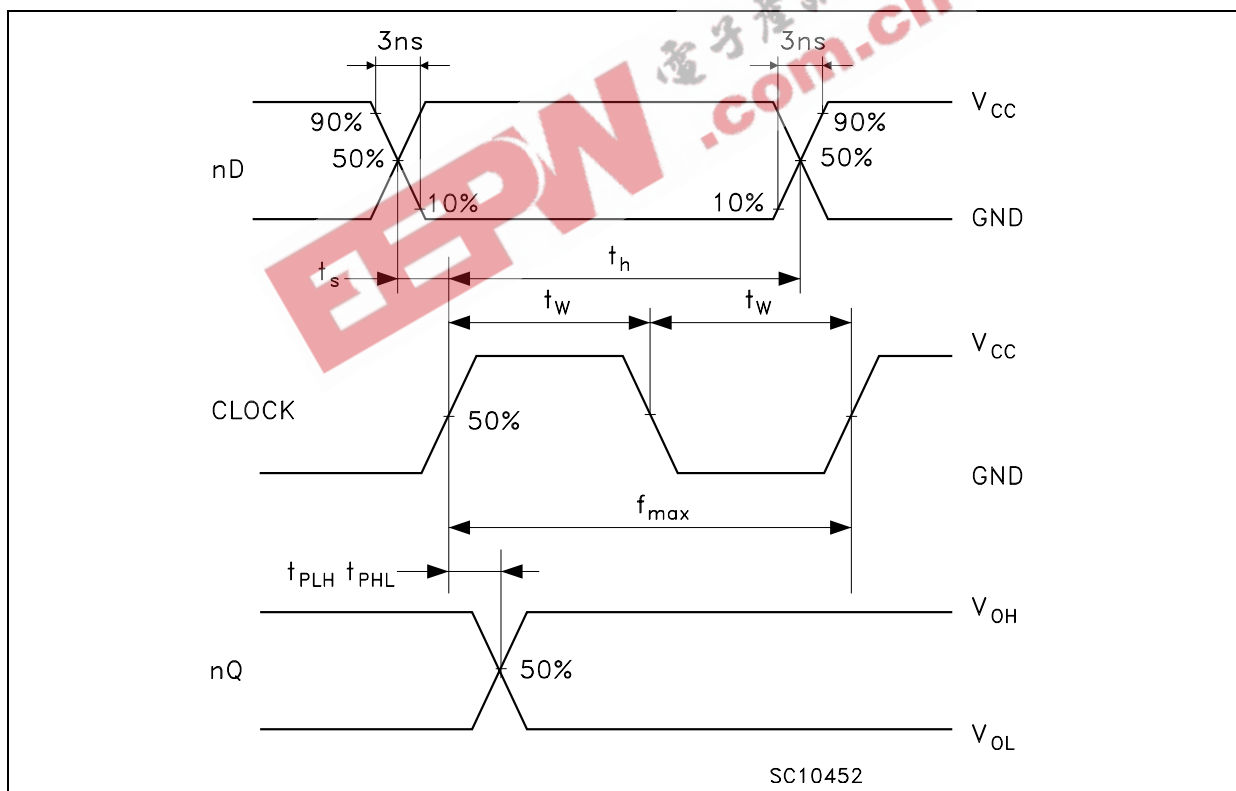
3ns

3ns

$V_{CC}$

90%

90%

nD

50%

50%

10%

10%

GND

$t_s$

$t_h$

$t_W$

$t_W$

$V_{CC}$

CLOCK

50%

GND

$f_{max}$

$t_{PLH}$ $t_{PHL}$

$V_{OH}$

nQ

50%

$V_{OL}$

SC10452

電子產品世界

EEPW.com.cn